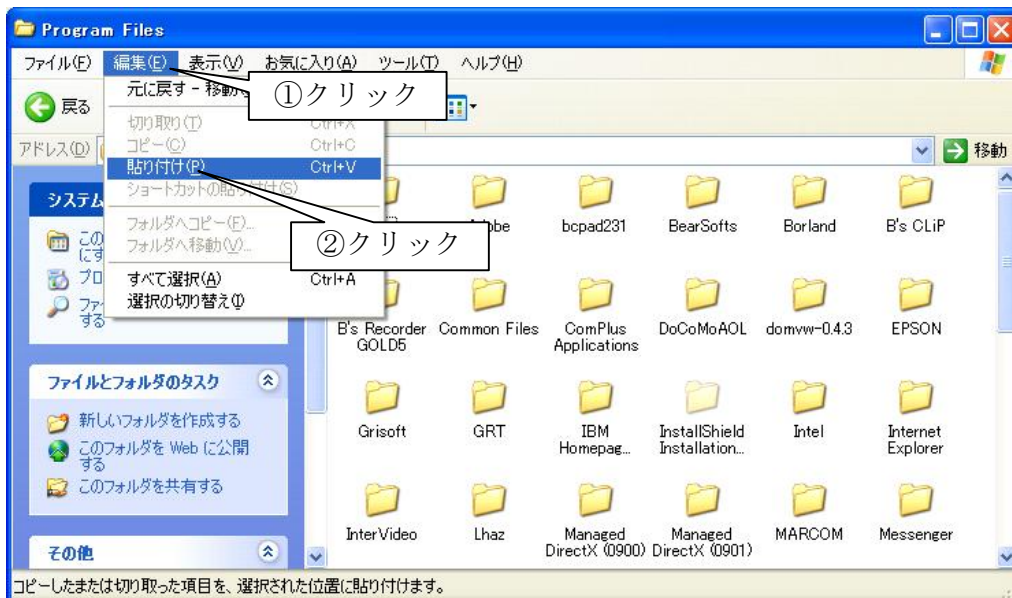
Program Files

ファイル(F) 編集(E) 表示(V) お気に入り(A) ツール(T) ヘルプ(H)

戻る

アドレス(D)

移動

元に戻す - 移動
切り取り(T) Ctrl+X
コピー(C) Ctrl+C
貼り付け(P) Ctrl+V
ショートカットの貼り付け(S)
フォルダへコピー(F)...
フォルダへ移動(V)...
すべて選択(A) Ctrl+A
選択の切り替え(I)

①クリック

②クリック

システム

ファイルとフォルダのタスク

新しいフォルダを作成する
このフォルダを Web に公開する
このフォルダを共有する

その他

Adobe
bcpad231
BearSofts
Borland
B's CLiP
B's Recorder GOLD5
Common Files
ComPlus Applications
DoCoMoAOL
domvw-0.4.3
EPSON
Grisoft
GRT
IBM Homepag...
InstallShield Installation...
Intel
Internet Explorer
InterVideo
Lhaz
Managed DirectX (0900)
Managed DirectX (0901)
MARCOM
Messenger

コピーしたまたは切り取った項目を、選択された位置に貼り付けます。